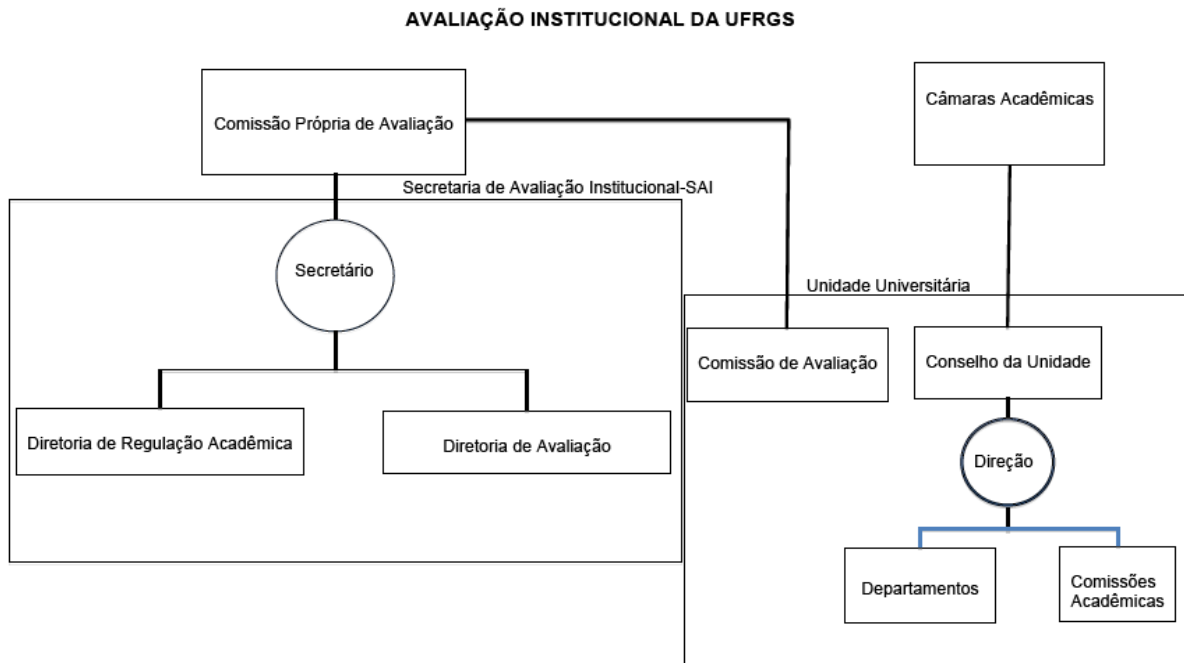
AVALIAÇÃO INSTITUCIONAL DA UFRGS

Comissão Própria de Avaliação

Câmaras Acadêmicas

Secretaria de Avaliação Institucional-SAI

Secretário

Diretoria de Regulação Acadêmica

Diretoria de Avaliação

Unidade Universitária

Comissão de Avaliação

Conselho da Unidade

Direção

Departamentos

Comissões Acadêmicas